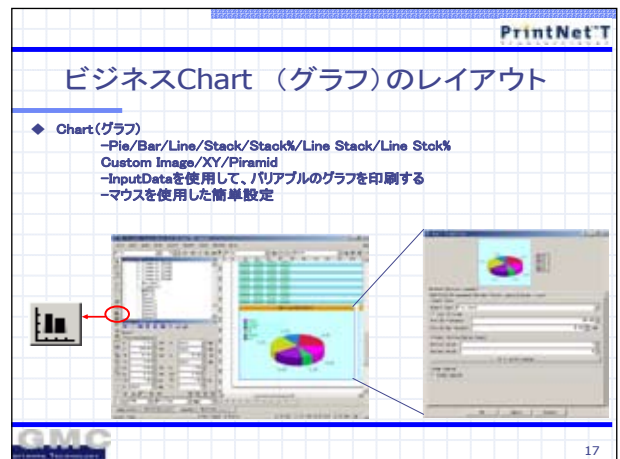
PrintNet-T

ビジネスChart （グラフ）のレイアウト

◆ Chart(グラフ)
–Pie/Bar/Line/Stack/Stack%/Line Stack/Line Stok%
Custom Image/XY/Piramid
–InputDataを使用して、バリアブルのグラフを印刷する
–マウスを使用した簡単設定

GMC

17